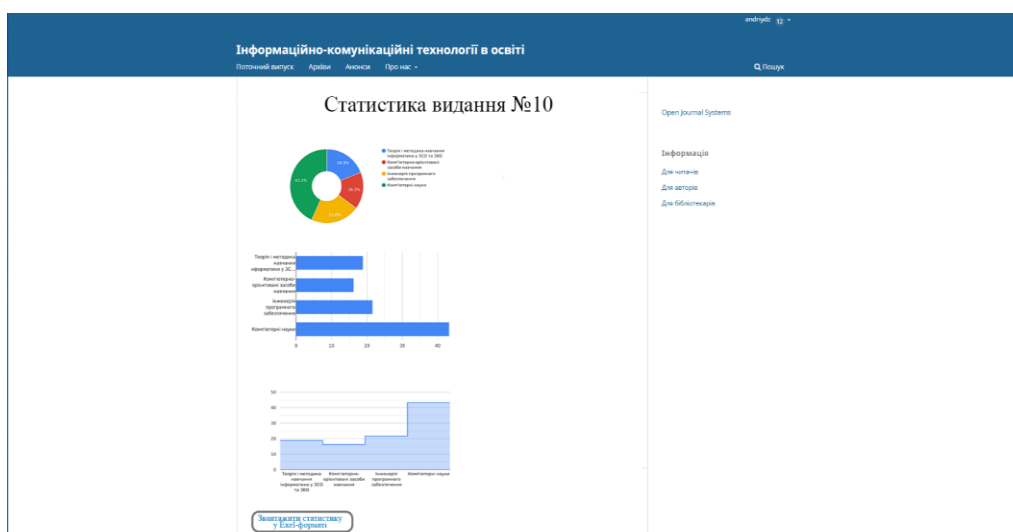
andriydc 12

Інформаційно-комунікаційні технології в освіті

Поточний випуск Архіви Анонси Про нас

Пошук

Статистика видання №10

19.3%
16.2%
21.6%
43.2%

Теорія і методика навчання інформатики у ЗСО та ЗВО
Комп'ютерно орієнтовані засоби навчання
Інженерія програмного забезпечення
Комп'ютерні науки

Теорія і методика навчання інформатики у ЗС...
Комп'ютерно орієнтовані засоби навчання
Інженерія програмного забезпечення
Комп'ютерні науки

0 10 20 30 40

50
40
30
20
10
0

Теорія і методика навчання інформатики у ЗСО та ЗВО
Комп'ютерно орієнтовані засоби навчання
Інженерія програмного забезпечення
Комп'ютерні науки

Звантажити статистику у Excel-форматі

Open Journal Systems

Інформація
Для читачів
Для авторів
Для бібліотекарів